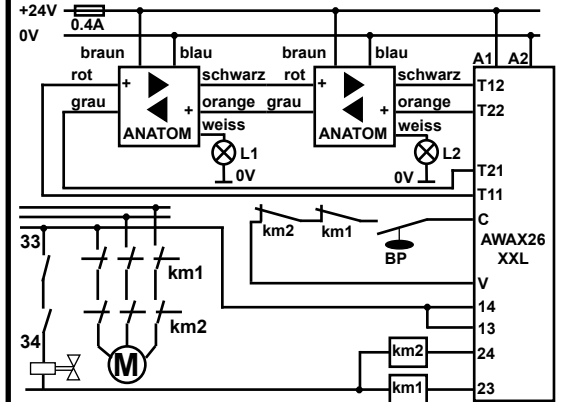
+24V
0.4A
0V
braun
blau
braun
blau
A1
A2
rot
+
schwarz
rot
+
schwarz
T12
grau
+
orange
grau
+
orange
T22
ANATOM
weiss
ANATOM
weiss
L1
L2
0V
0V
T21
T11
km2
km1
C
BP
AWAX26
XXL
33
km1
km2
V
14
13
34
M
km2
24
km1
23